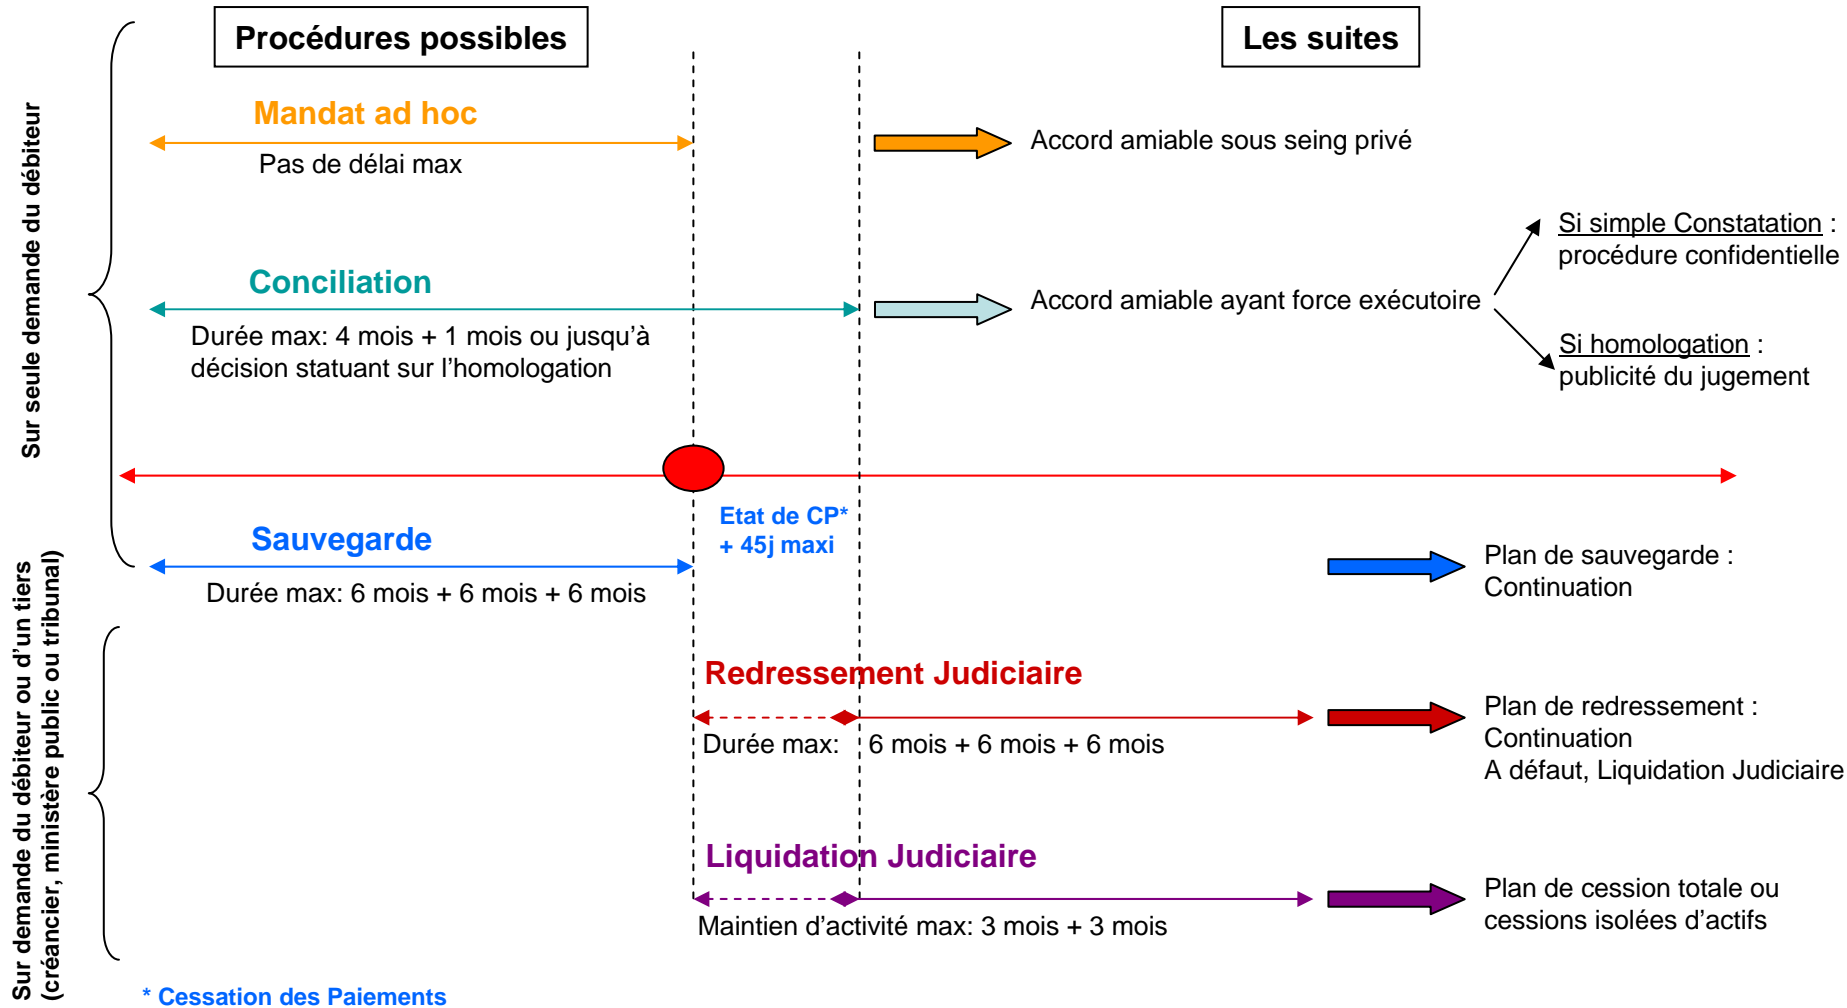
Procédures possibles

Les suites

Sur seule demande du débiteur

Mandat ad hoc

Pas de délai max

Accord amiable sous seing privé

Conciliation

Durée max: 4 mois + 1 mois ou jusqu'à décision statuant sur l'homologation

Accord amiable ayant force exécutoire

Si simple Constatation : procédure confidentielle

Si homologation : publicité du jugement

Etat de CP* + 45j maxi

Sauvegarde

Durée max: 6 mois + 6 mois + 6 mois

Plan de sauvegarde : Continuation

Sur demande du débiteur ou d'un tiers (créancier, ministère public ou tribunal)

Redressement Judiciaire

Durée max: 6 mois + 6 mois + 6 mois

Plan de redressement : Continuation A défaut, Liquidation Judiciaire

Liquidation Judiciaire

Maintien d'activité max: 3 mois + 3 mois

Plan de cession totale ou cessions isolées d'actifs

* Cessation des Paiements